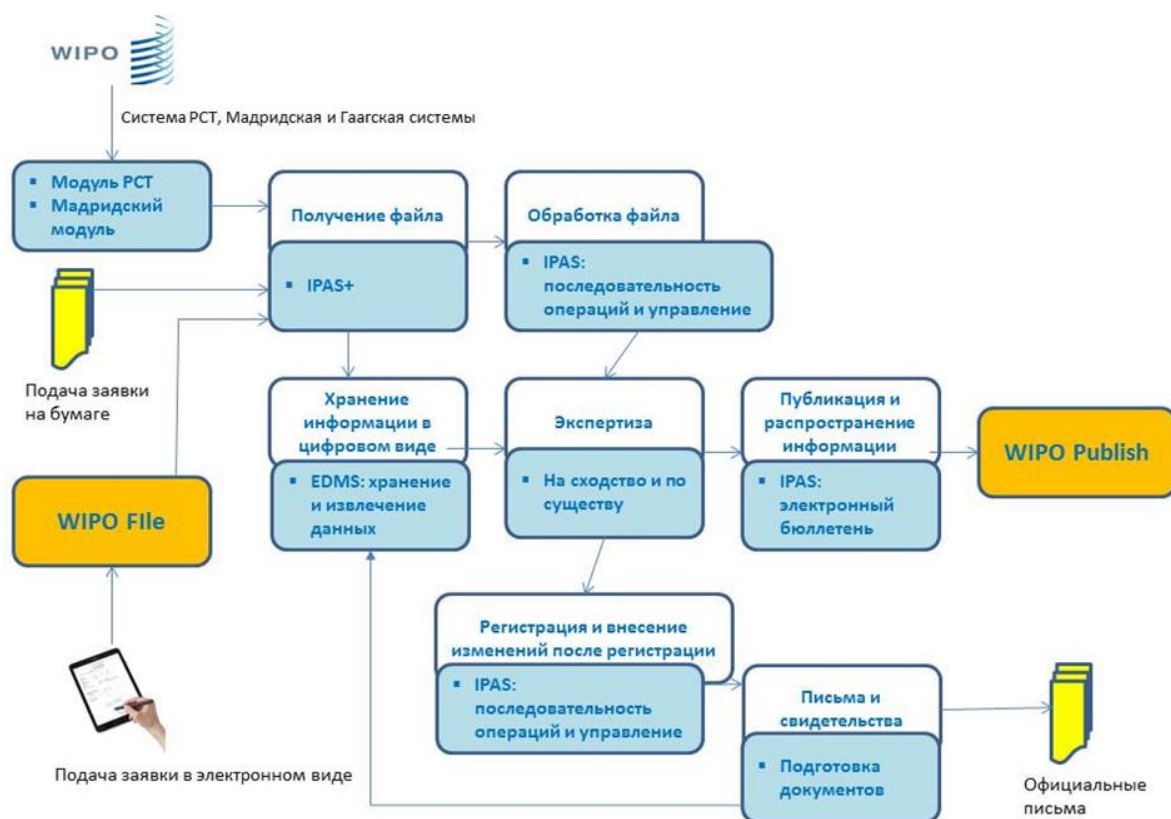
WIPO

Система PCT, Мадридская и Гаагская системы

▪ Модуль PCT
▪ Мадридский модуль

Получение файла

▪ IPAS+

Обработка файла

▪ IPAS: последовательность операций и управление

Подача заявки на бумаге

Хранение информации в цифровом виде

▪ EDMS: хранение и извлечение данных

Экспертиза

▪ На сходство и по существу

Публикация и распространение информации

▪ IPAS: электронный бюллетень

WIPO Publish

WIPO FIle

Регистрация и внесение изменений после регистрации

▪ IPAS: последовательность операций и управление

Письма и свидетельства

▪ Подготовка документов

Подача заявки в электронном виде

Официальные письма